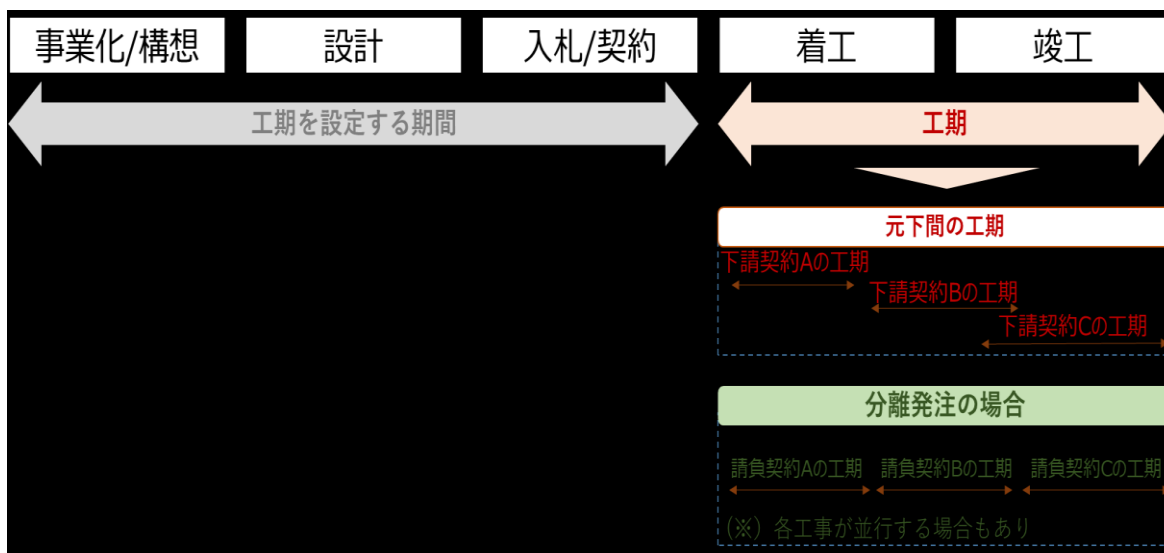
事業化/構想

設計

入札/契約

着工

竣工

工期を設定する期間

工期

元下間の工期

下請契約Aの工期

下請契約Bの工期

下請契約Cの工期

分離発注の場合

請負契約Aの工期

請負契約Bの工期

請負契約Cの工期

(※) 各工事が並行する場合もあり